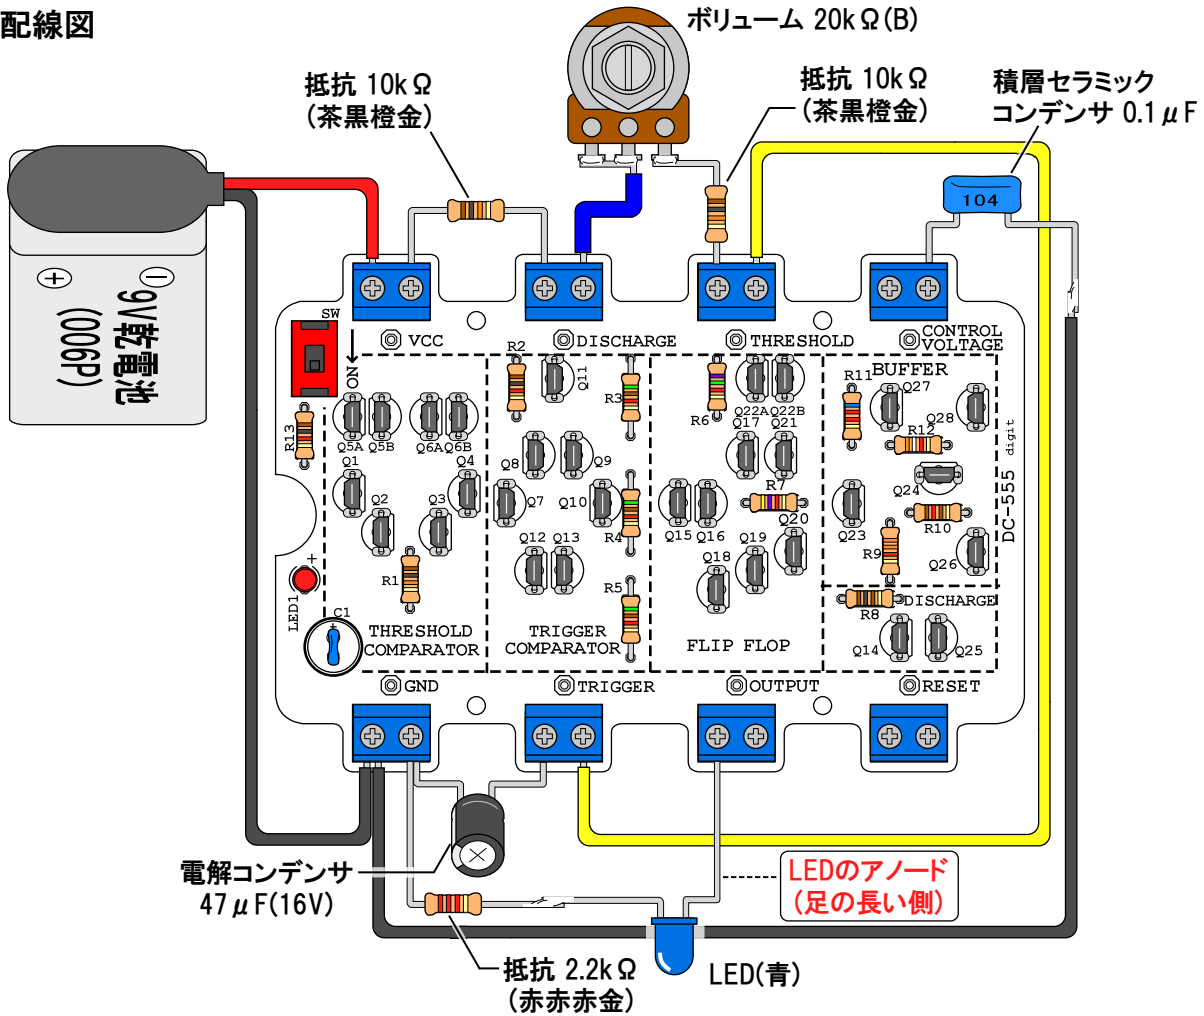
配線図

ボリューム 20kΩ(B)

抵抗 10kΩ
(茶黒橙金)

抵抗 10kΩ
(茶黒橙金)

積層セラミック
コンデンサ 0.1μF

104

9V乾電池
(006P)

SW
ON

VCC
DISCHARGE
THRESHOLD
CONTROL VOLTAGE

R2 Q11 R3 R6 Q22A Q22B Q17 Q21 R11 BUFFER Q27 Q28 R12
R13 Q5A Q5B Q6A Q6B Q1 Q4 Q2 Q3 Q8 Q9 Q7 Q10 R4 R7 Q20 Q15 Q16 Q24 R10 Q23 Q12 Q13 Q18 Q19 R9 Q26 R1 R5 R8 DISCHARGE Q14 Q25
LED1 C1

THRESHOLD
COMPARATOR

TRIGGER
COMPARATOR

FLIP FLOP

DC-555 digit

GND
TRIGGER
OUTPUT
RESET

電解コンデンサ
47μF(16V)

LEDのアノード
(足の長い側)

抵抗 2.2kΩ
(赤赤赤金)

LED(青)